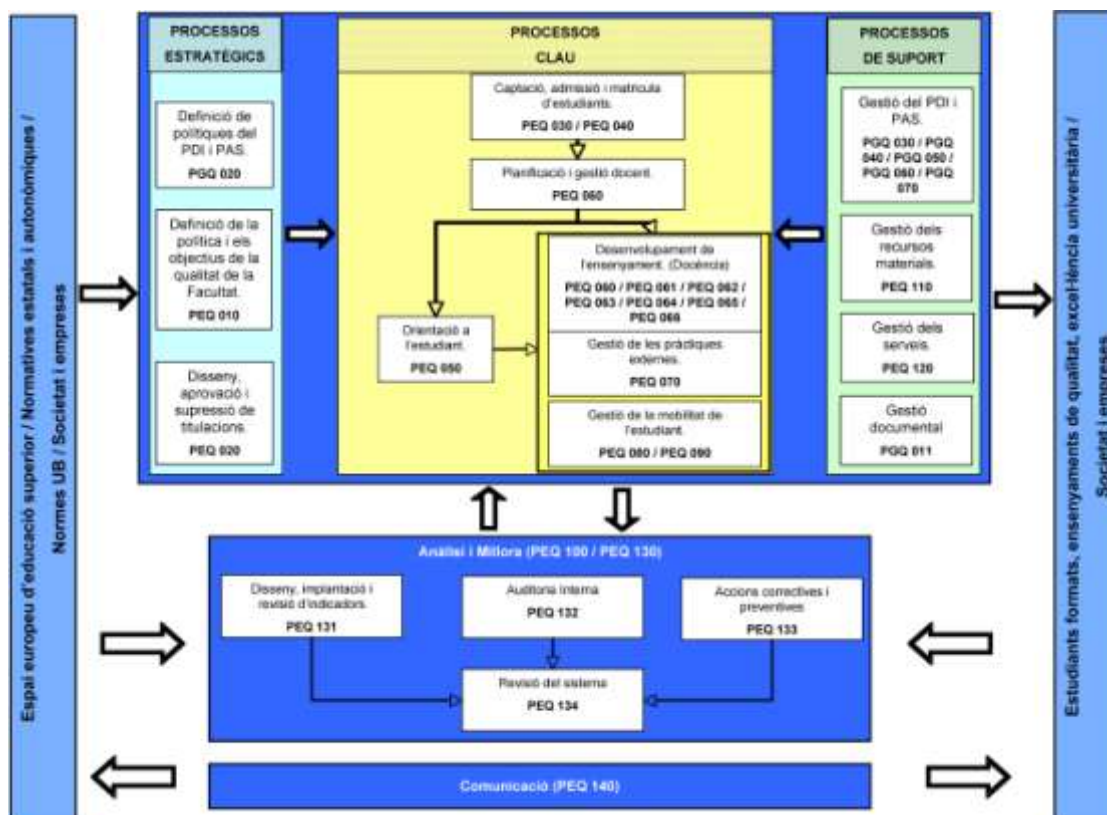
Espai europeu d'educació superior / Normatives estatals i autonòmiques / Normes UB / Societat i empreses

PROCESSOS ESTRATÈGICS

Definició de polítiques del PDI i PAS.
PEQ 020

Definició de la política i els objectius de la qualitat de la Facultat.
PEQ 010

Disseny, aprovació i supressió de titulacions.
PEQ 020

PROCESSOS CLAU

Captació, admissió i matrícula d'estudiants.
PEQ 030 / PEQ 040

Planificació i gestió docent.
PEQ 060

Desenvolupament de l'ensenyament. (Docència)
PEQ 060 / PEQ 061 / PEQ 062 / PEQ 063 / PEQ 064 / PEQ 065 / PEQ 066

Orientació a l'estudiant.
PEQ 050

Gestió de les pràctiques externes.
PEQ 070

Gestió de la mobilitat de l'estudiant.
PEQ 080 / PEQ 090

PROCESSOS DE SUPORT

Gestió del PDI i PAS.
PGQ 030 / PGQ 040 / PGQ 050 / PGQ 060 / PGQ 070

Gestió dels recursos materials.
PEQ 110

Gestió dels serveis.
PEQ 120

Gestió documental
PGQ 011

Anàlisi i Millora (PEQ 100 / PEQ 130)

Disseny, implantació i revisió d'indicadors.
PEQ 131

Auditoria interna
PEQ 132

Accions correctives i preventives
PEQ 133

Revisió del sistema
PEQ 134

Comunicació (PEQ 140)

Estudiants formats, ensenyaments de qualitat, excel·lència universitària / Societat i empreses